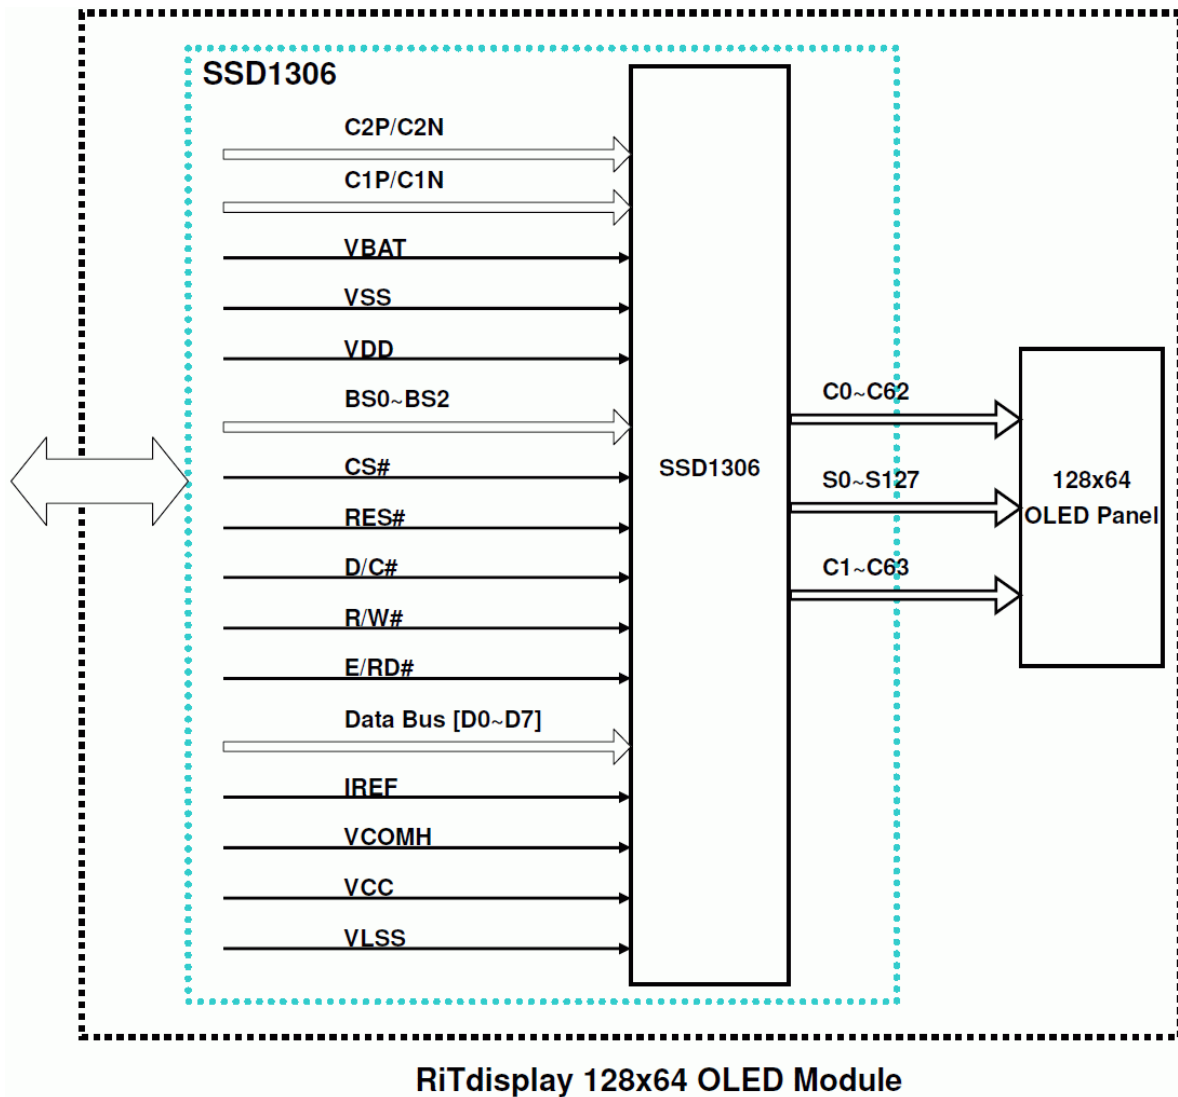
SSD1306

C2P/C2N

C1P/C1N

VBAT

VSS

VDD

BS0~BS2

CS#

RES#

D/C#

R/W#

E/RD#

Data Bus [D0~D7]

IREF

VCOMH

VCC

VLSS

SSD1306

C0~C62

S0~S127

C1~C63

128x64 OLED Panel

RiTdisplay 128x64 OLED Module